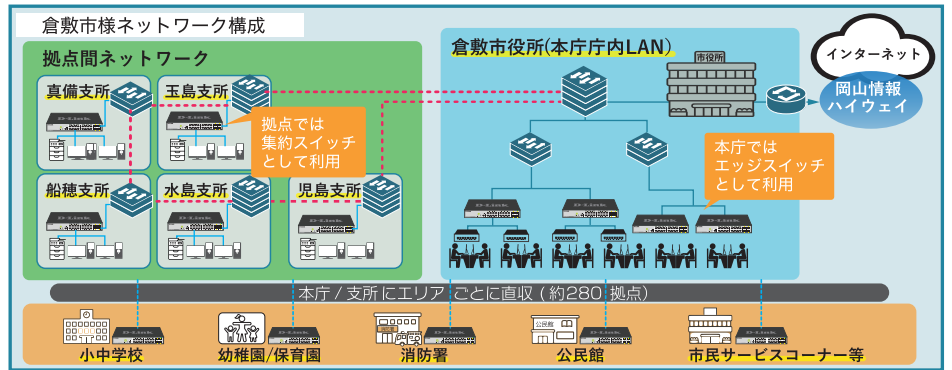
倉敷市様ネットワーク構成

拠点間ネットワーク

真備支所

玉島支所

拠点では集約スイッチとして利用

船穂支所

水島支所

児島支所

倉敷市役所(本庁庁内LAN)

市役所

インターネット

岡山情報ハイウェイ

本庁ではエッジスイッチとして利用

本庁 / 支所 にエリア ごとに直収 ( 約280 拠点)

小中学校

幼稚園/保育園

消防署

公民館

市民サービスコーナー等